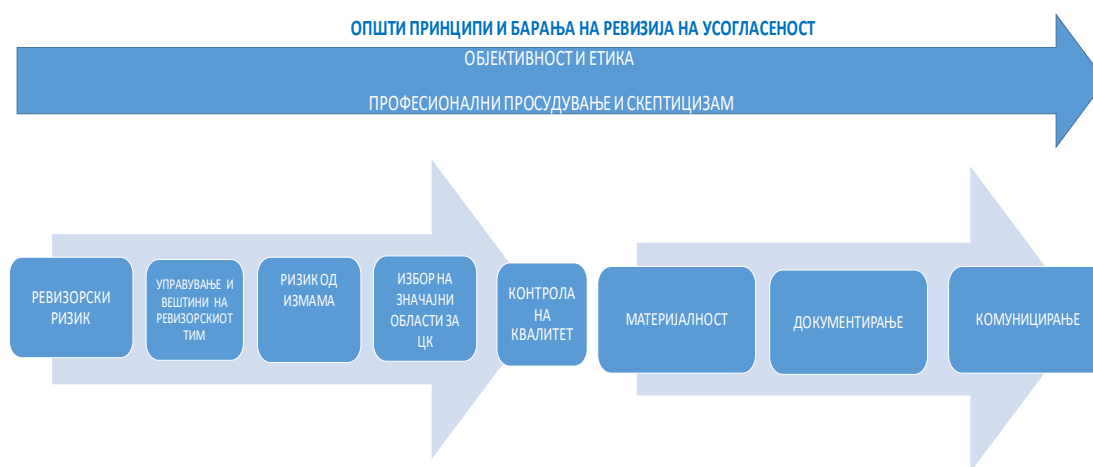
ОПШТИ ПРИНЦИПИ И БАРАЊА НА РЕВИЗИЈА НА УСОГЛАСЕНОСТ

ОБЈЕКТИВНОСТ И ЕТИКА

ПРОФЕСИОНАЛНИ ПРОСУДУВАЊЕ И СКЕПТИЦИЗАМ

РЕВИЗОРСКИ РИЗИК

УПРАВУВАЊЕ И ВЕШТИНИ НА РЕВИЗОРСКИОТ ТИМ

РИЗИК ОД ИЗМАМА

ИЗБОР НА ЗНАЧАЈНИ ОБЛАСТИ ЗА ЦК

КОНТРОЛА НА КВАЛИТЕТ

МАТЕРИЈАЛНОСТ

ДОКУМЕНТИРАЊЕ

КОМУНИЦИРАЊЕ